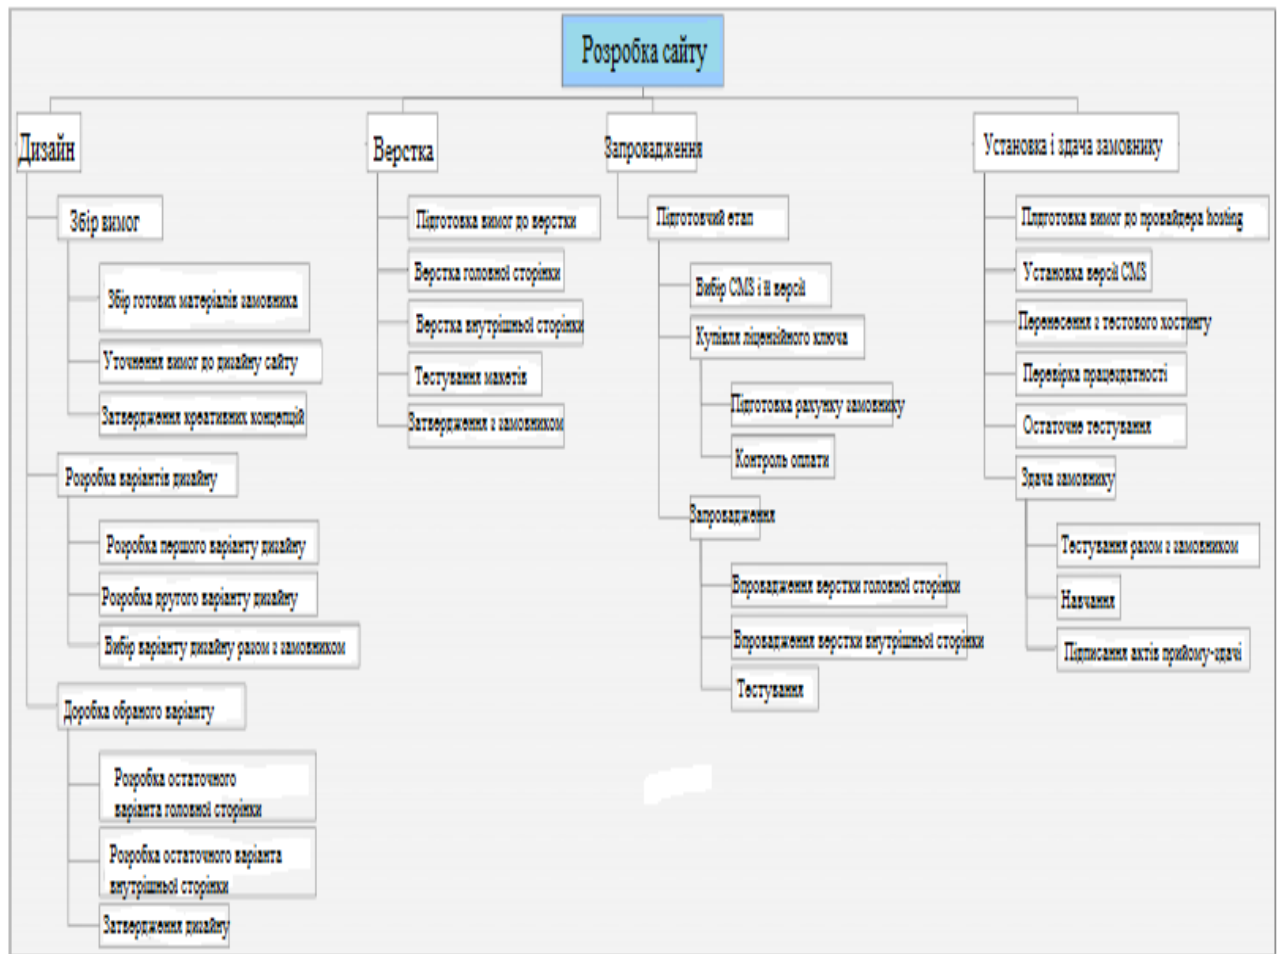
Розробка сайту

Дизайн

Збір вимог

Збір готових матеріалів замовника

Уточнення вимог до дизайну сайту

Затвердження креативних концепцій

Розробка варіантів дизайну

Розробка першого варіанту дизайну

Розробка другого варіанту дизайну

Вибір варіанту дизайну разом з замовником

Доробка обраного варіанту

Розробка остаточного варіанта головної сторінки

Розробка остаточного варіанта внутрішньої сторінки

Затвердження дизайну

Верстка

Підготовка вимог до верстки

Верстка головної сторінки

Верстка внутрішньої сторінки

Тестування макетів

Затвердження з замовником

Запровадження

Підготовчий етап

Вибір CMS і її версії

Купівля ліцензійного ключа

Підготовка рахунку замовнику

Контроль оплати

Запровадження

Впровадження верстки головної сторінки

Впровадження верстки внутрішньої сторінки

Тестування

Установка і здача замовнику

Підготовка вимог до провайдера hosting

Установка версії CMS

Перенесення з тестового хостингу

Перевірка працездатності

Остаточне тестування

Здача замовнику

Тестування разом з замовником

Навчання

Підписання актів прийому-здачі